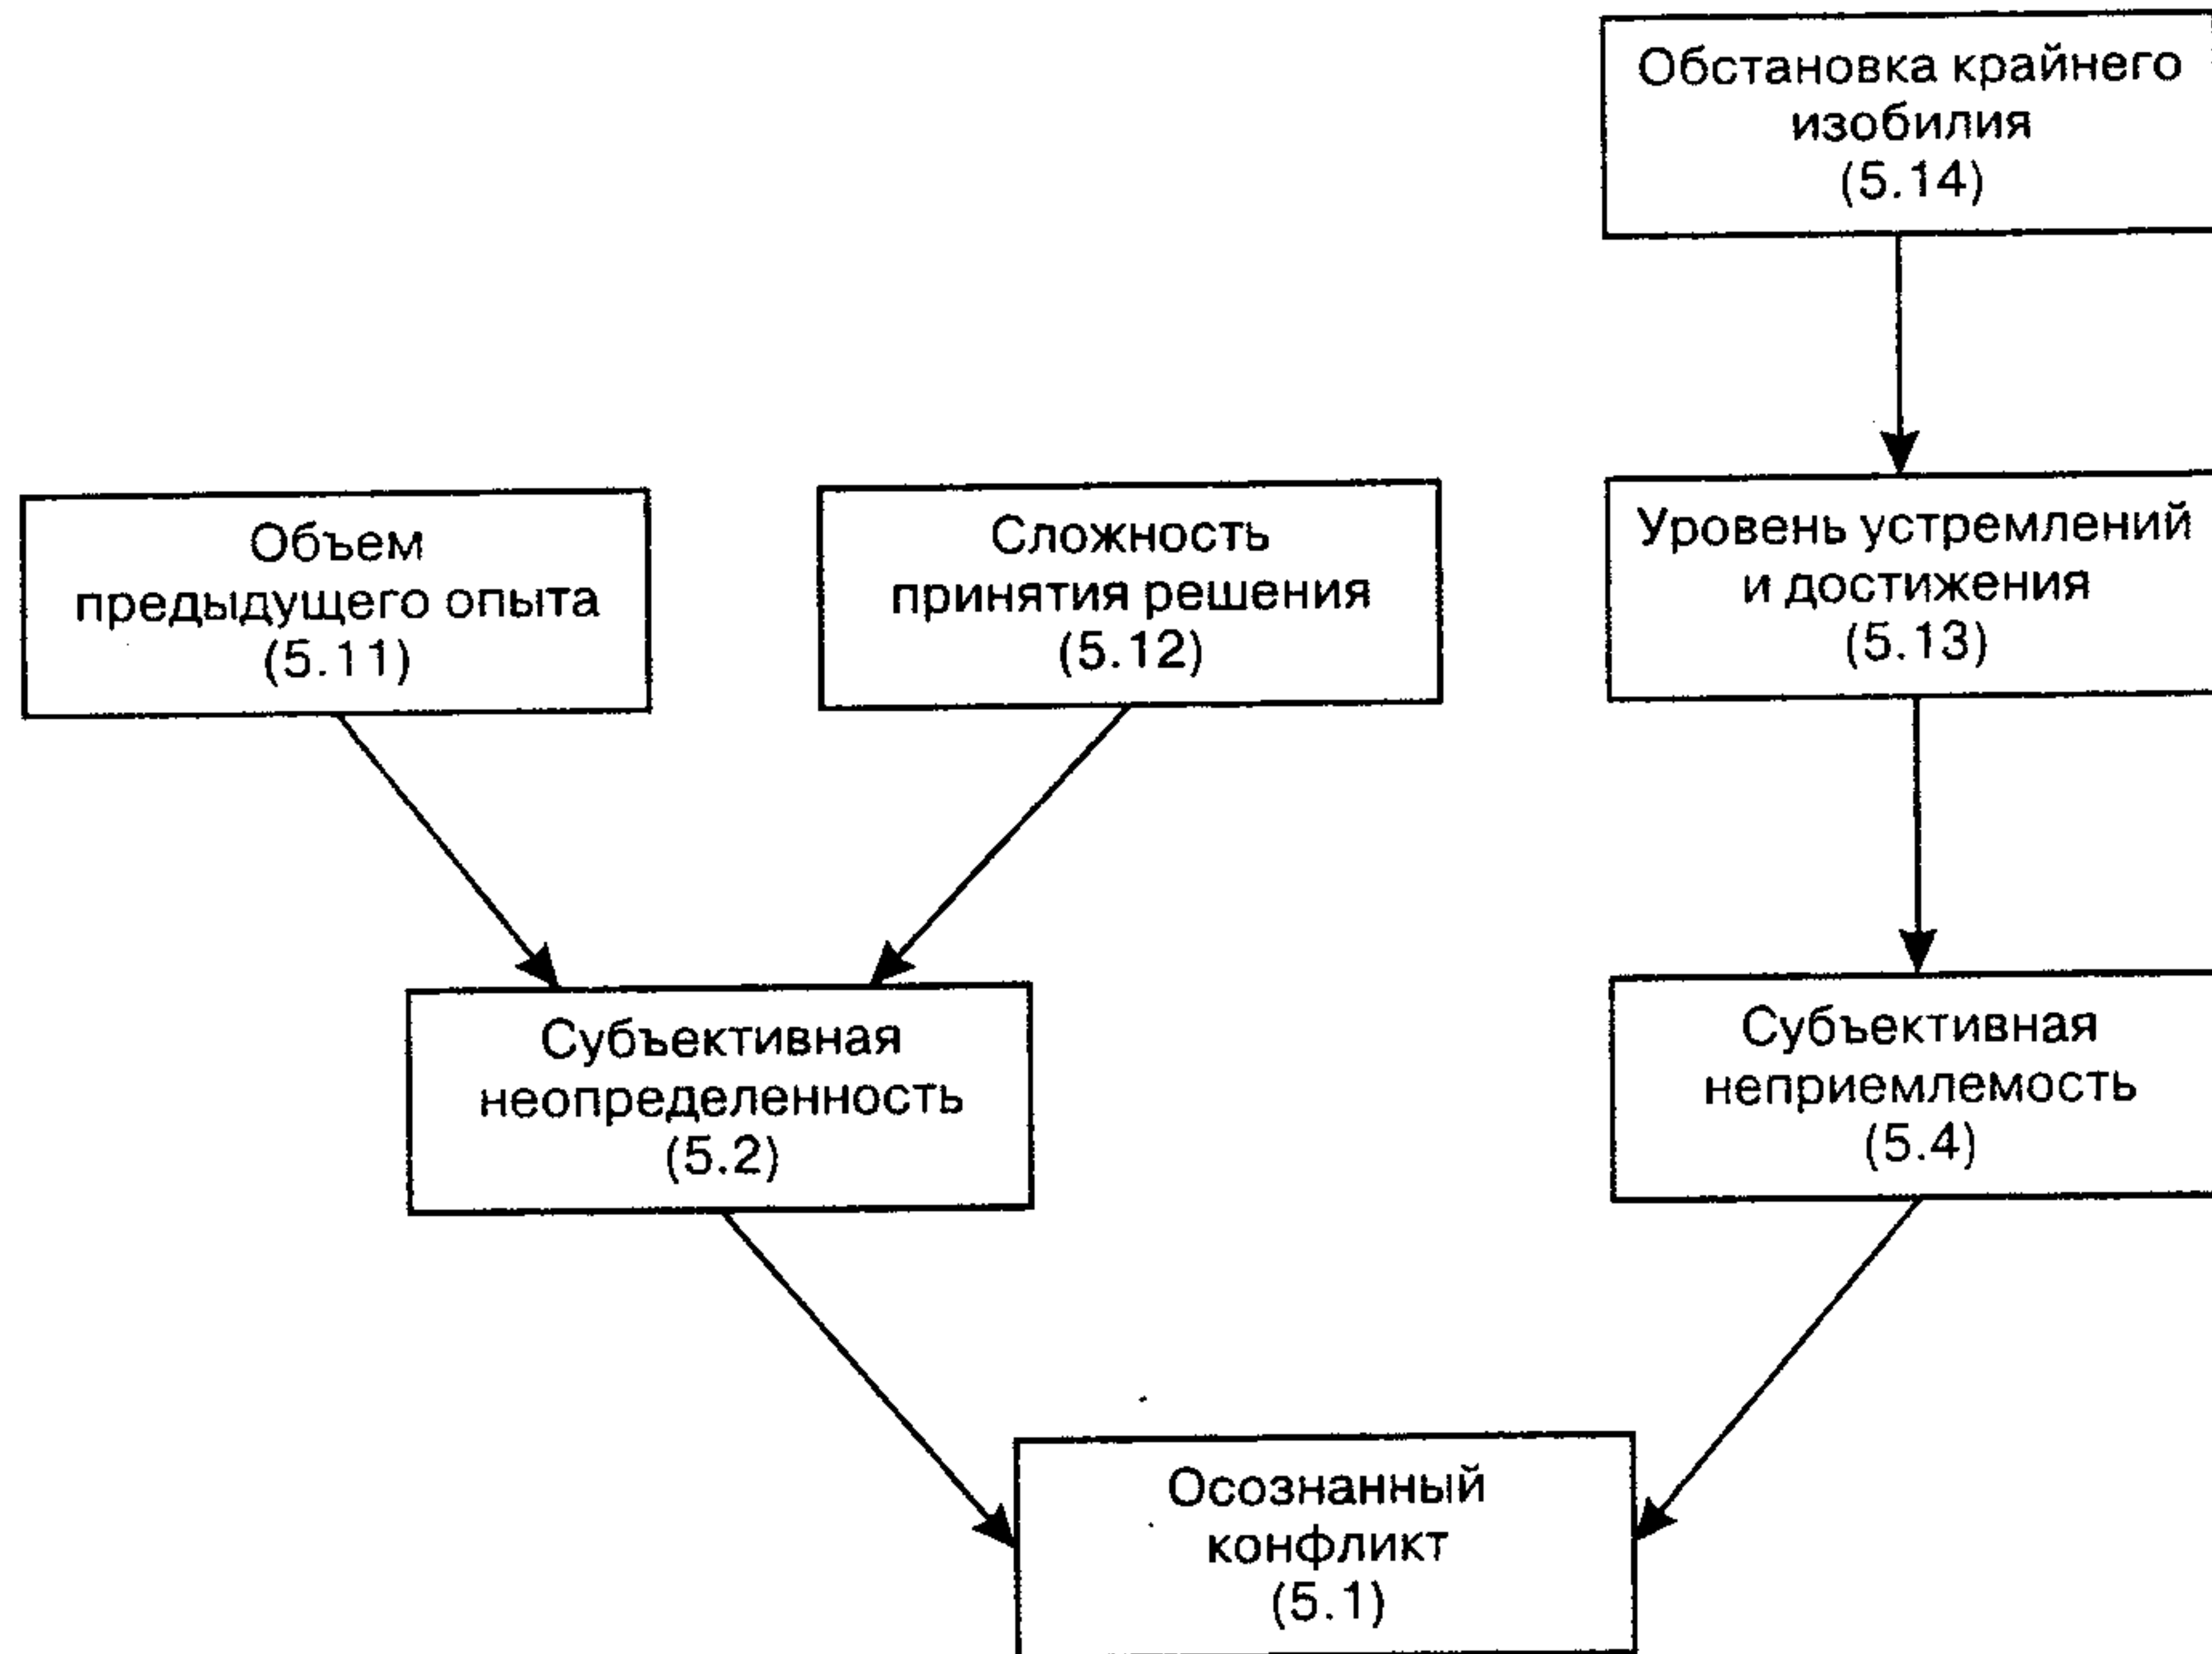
Обстановка крайнего изобилия (5.14)

Объем предыдущего опыта (5.11)

Сложность принятия решения (5.12)

Уровень устремлений и достижения (5.13)

Субъективная неопределенность (5.2)

Субъективная неприемлемость (5.4)

Осознанный конфликт (5.1)